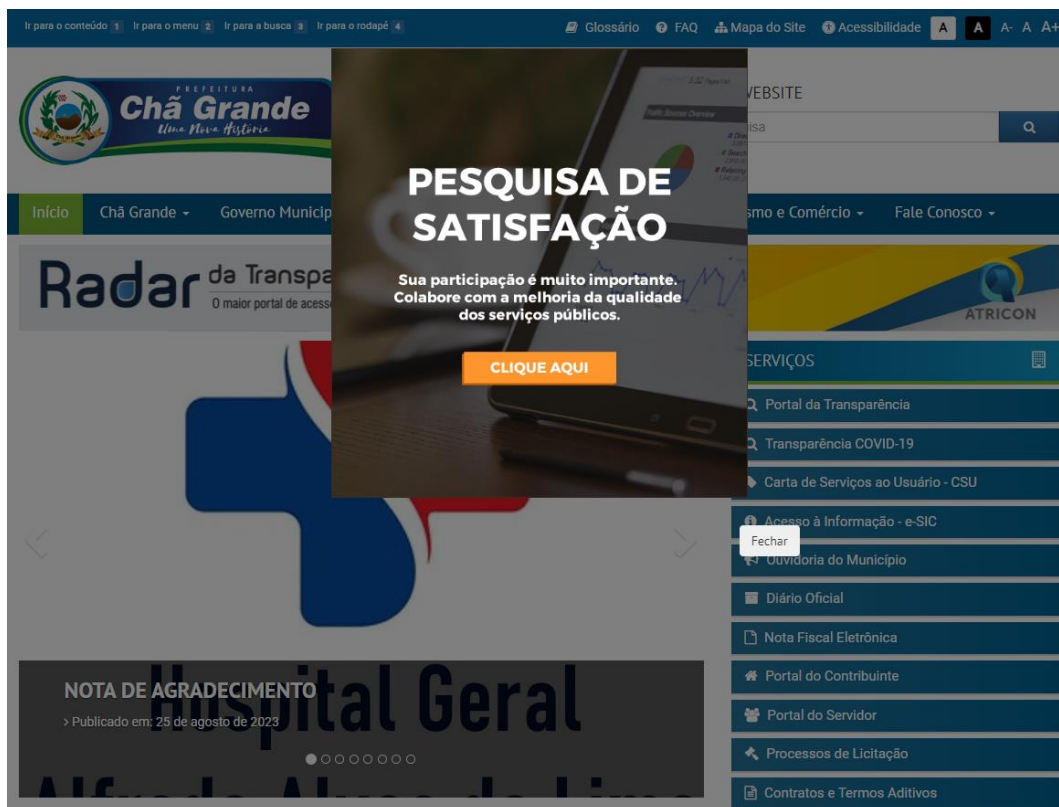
Ir para o conteúdo 1 Ir para o menu 2 Ir para a busca 3 Ir para o rodapé 4

Glossário FAQ Mapa do Site Acessibilidade A A A- A A+

PREFEITURA
Chã Grande
Uma Nova História

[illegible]EBSITE
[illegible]isa

Início Chã Grande Governo Municip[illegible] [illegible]smo e Comércio Fale Conosco

Radar da Transpa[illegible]
O maior portal de acess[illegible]

ATRICON

PESQUISA DE SATISFAÇÃO

Sua participação é muito importante. Colabore com a melhoria da qualidade dos serviços públicos.

CLIQUE AQUI

Fechar

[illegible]ERVIÇOS
Portal da Transparência
Transparência COVID-19
Carta de Serviços ao Usuário - CSU
Acesso à Informação - e-SIC
Ouvidoria do Município
Diário Oficial
Nota Fiscal Eletrônica
Portal do Contribuinte
Portal do Servidor
Processos de Licitação
Contratos e Termos Aditivos

Hospital Geral
Alfredo Alves de Lima

NOTA DE AGRADECIMENTO
› Publicado em: 25 de agosto de 2023